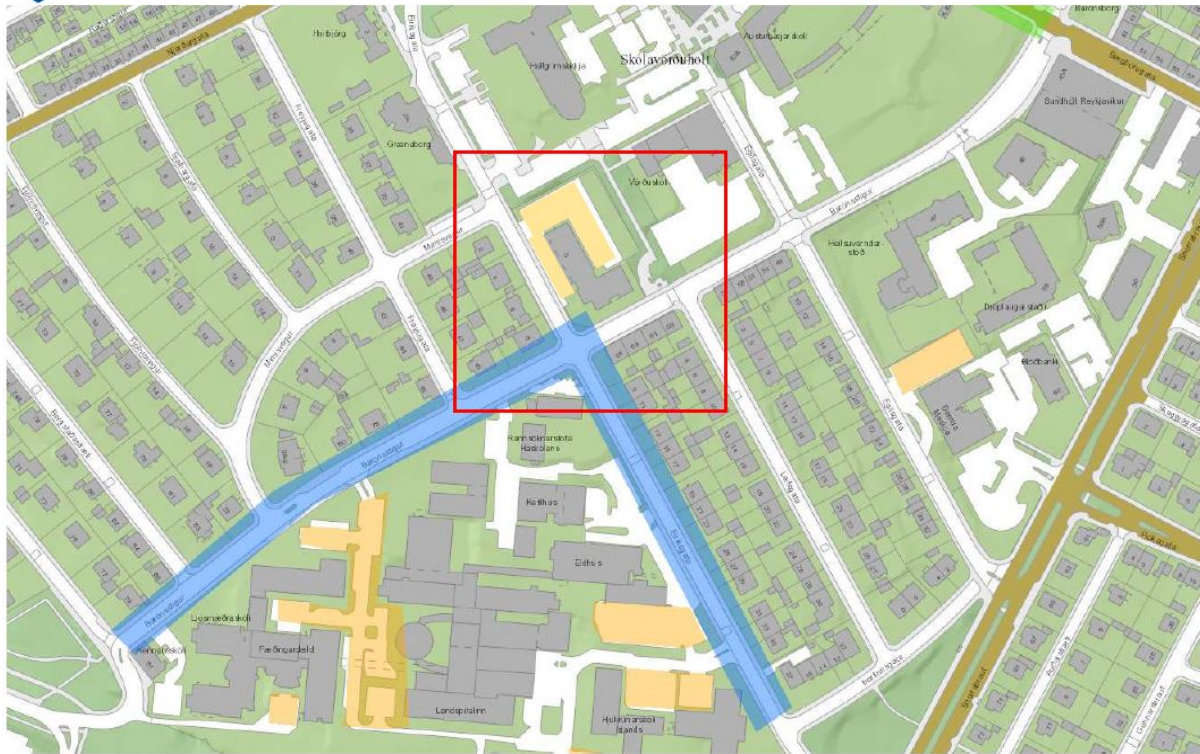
Njarðargata
Barónsstígur
Hnitbjörg
Eiríksgata
Hallgrímskirkja
Skólavörðuholt
Austurbæjarskóli
Sundhöll Reykjavíkur
Egilsgata
Grænaborg
Vörðuskóli
Barónsstígur
Heilsuverndarstöð
Mímisvegur
Fjölnisvegur
Sjafnargata
Bergstaðastræti
Freyjugata
Blóðbanki
Mávahlíð
Barónsstígur
Rannsóknarstofa Háskólans
Eiríksgata
Leifsgata
Eiríksgata
Kvennaskóli
Kvennadeild
Fæðingardeild
Eldhús
Landspítalinn
Hjúkrunarskóli Íslands
Snorrabraut
Þorfinnsgata
Skarphéðinsgata
Egilsgata
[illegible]